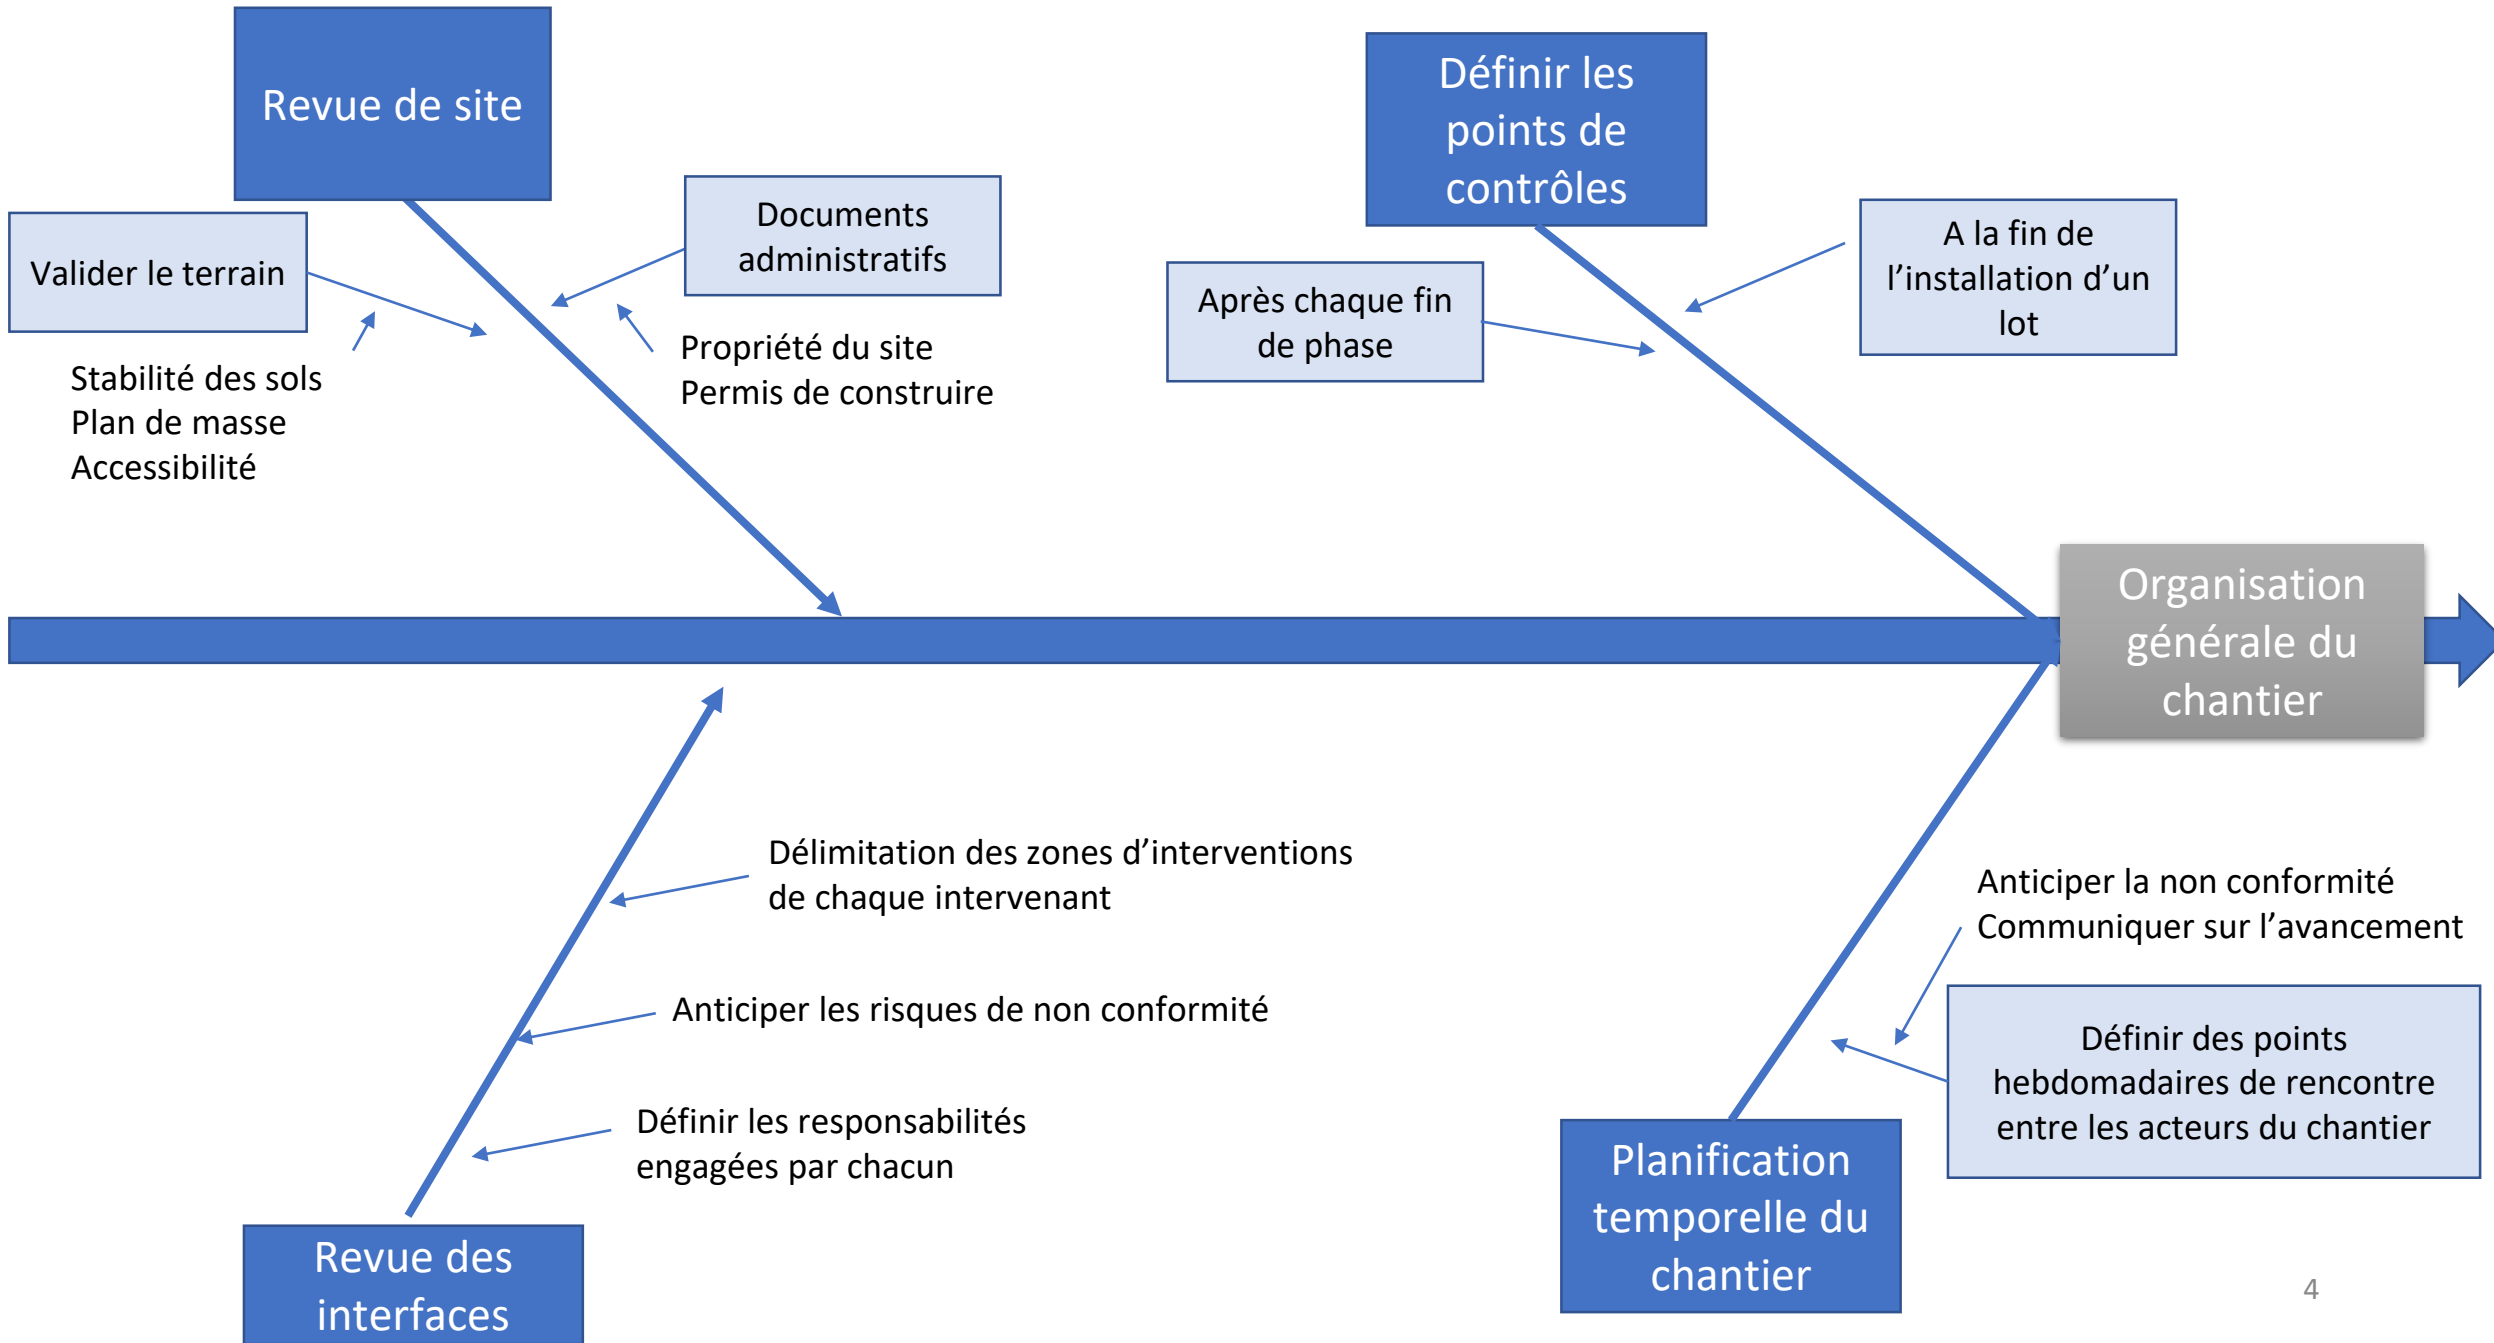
Revue de site

Valider le terrain

Stabilité des sols
Plan de masse
Accessibilité

Documents administratifs

Propriété du site
Permis de construire

Définir les points de contrôles

Après chaque fin de phase

A la fin de l'installation d'un lot

Organisation générale du chantier

Délimitation des zones d'interventions de chaque intervenant

Anticiper les risques de non conformité

Définir les responsabilités engagées par chacun

Revue des interfaces

Anticiper la non conformité
Communiquer sur l'avancement

Définir des points hebdomadaires de rencontre entre les acteurs du chantier

Planification temporelle du chantier

4